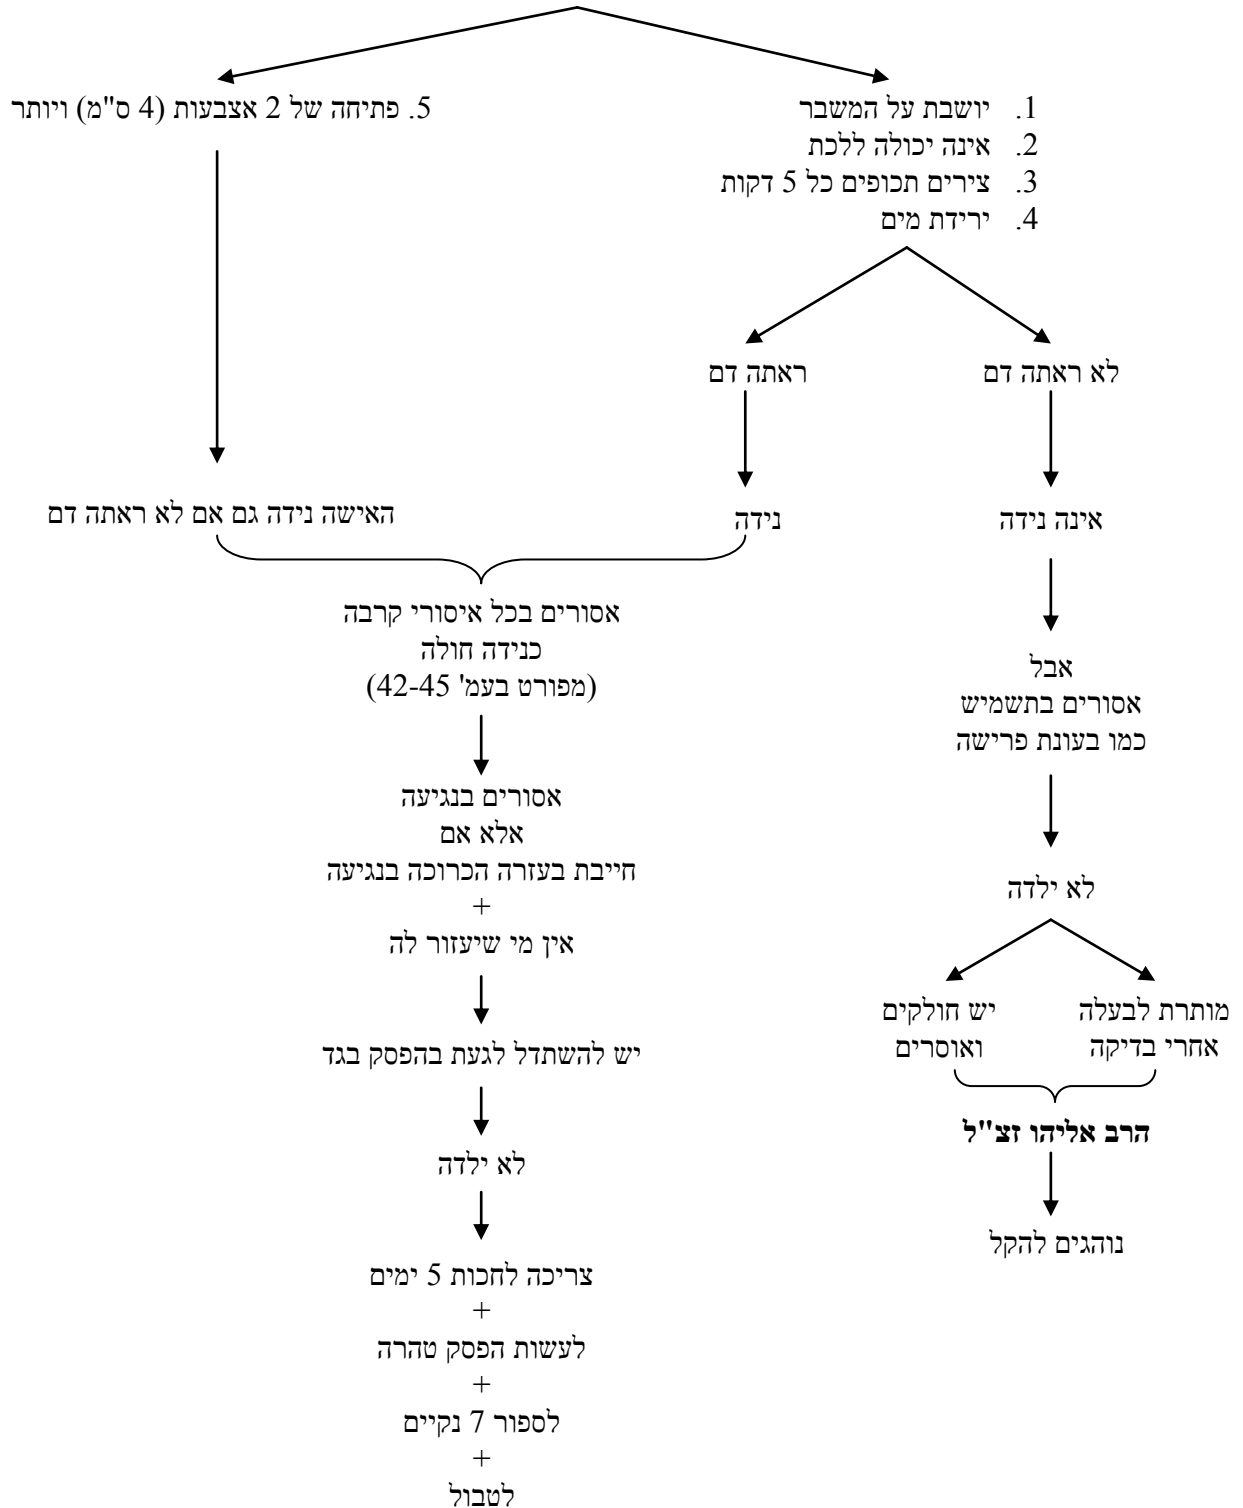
1. יושבת על המשבר
2. אינה יכולה ללכת
3. צירים תכופים כל 5 דקות
4. ירידת מים

5. פתיחה של 2 אצבעות (4 ס"מ) ויותר

לא ראתה דם

ראתה דם

אינה נידה

נידה

האישה נידה גם אם לא ראתה דם

אבל
אסורים בתשמיש
כמו בעונת פרישה

לא ילדה

מותרת לבעלה אחרי בדיקה

יש חולקים ואוסרים

**הרב אליהו זצ"ל**

נוהגים להקל

אסורים בכל איסורי קרבה
כנידה חולה
(מפורט בעמ' 42-45)

אסורים בנגיעה
אלא אם
חייבת בעזרה הכרוכה בנגיעה
+
אין מי שיעזור לה

יש להשתדל לגעת בהפסק בגד

לא ילדה

צריכה לחכות 5 ימים
+
לעשות הפסק טהרה
+
לספור 7 נקיים
+
לטבול